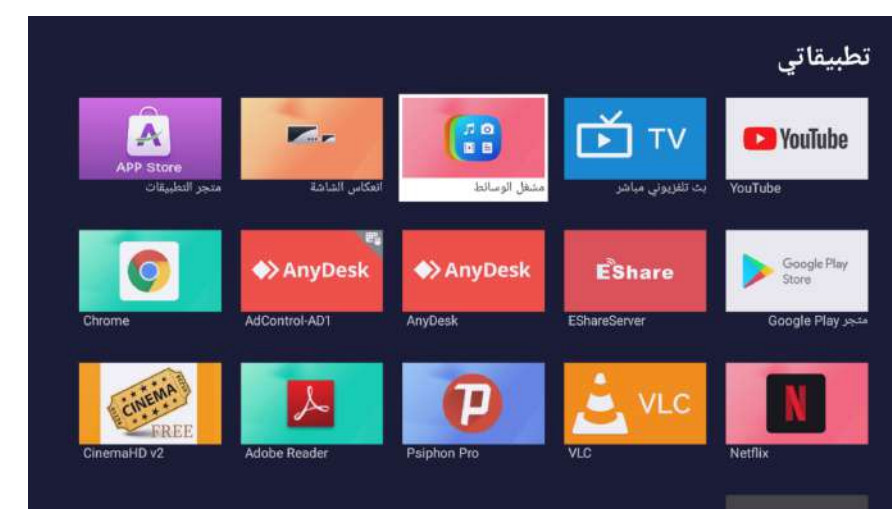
تطبيقاتي

APP Store
متجر التطبيقات

انعكاس الشاشة

مشغل الوسائط

TV
بث تلفزيوني مباشر

YouTube
YouTube

Chrome

AnyDesk
AdControl-AD1

AnyDesk
AnyDesk

EShare
EShareServer

Google Play Store
متجر Google Play

CINEMA FREE
CinemaHD v2

Adobe Reader

Psiphon Pro

VLC
VLC

Netflix